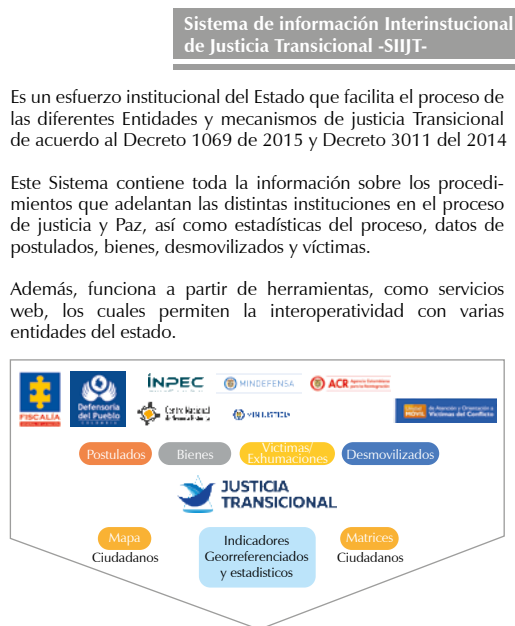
Sistema de información Interinstucional de Justicia Transicional -SIIJT-

Es un esfuerzo institucional del Estado que facilita el proceso de las diferentes Entidades y mecanismos de justicia Transicional de acuerdo al Decreto 1069 de 2015 y Decreto 3011 del 2014

Este Sistema contiene toda la información sobre los procedimientos que adelantan las distintas instituciones en el proceso de justicia y Paz, así como estadísticas del proceso, datos de postulados, bienes, desmovilizados y víctimas.

Además, funciona a partir de herramientas, como servicios web, los cuales permiten la interoperatividad con varias entidades del estado.

FISCALÍA

Defensoría del Pueblo COLOMBIA

INPEC

MINDEFENSA

ACR

Centro Nacional de Memoria Histórica

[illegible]

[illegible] Víctimas del Conflicto

Postulados

Bienes

Víctimas/ Exhumaciones

Desmovilizados

JUSTICIA TRANSICIONAL

Mapa Ciudadanos

Indicadores Georreferenciados y estadísticos

Matrices Ciudadanos